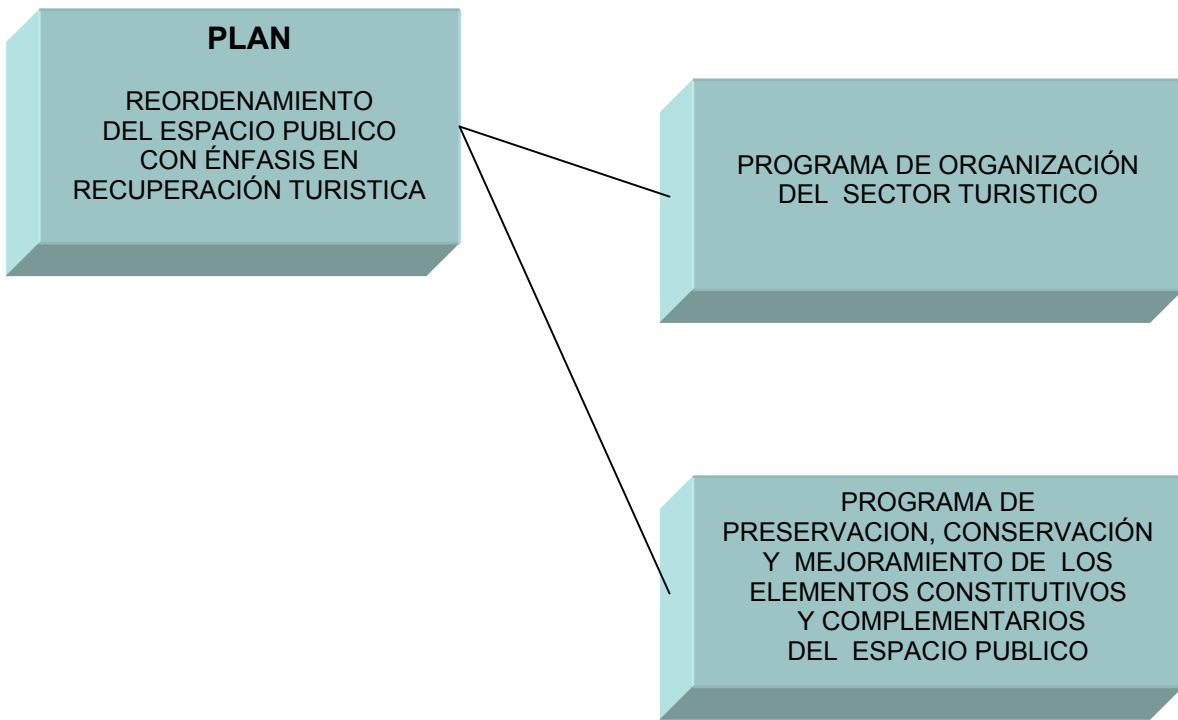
PLAN

REORDENAMIENTO DEL ESPACIO PUBLICO CON ÉNFASIS EN RECUPERACIÓN TURISTICA

PROGRAMA DE ORGANIZACIÓN DEL SECTOR TURISTICO

PROGRAMA DE PRESERVACION, CONSERVACIÓN Y MEJORAMIENTO DE LOS ELEMENTOS CONSTITUTIVOS Y COMPLEMENTARIOS DEL ESPACIO PUBLICO